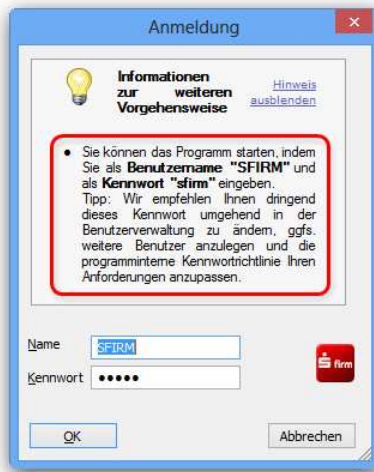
Anmeldung

Informationen zur weiteren Vorgehensweise

Hinweis ausblenden

• Sie können das Programm starten, indem Sie als **Benutzername "SFIRM"** und als **Kennwort "sfirm"** eingeben.
Tipp: Wir empfehlen Ihnen dringend dieses Kennwort umgehend in der Benutzerverwaltung zu ändern, ggfs. weitere Benutzer anzulegen und die programminterne Kennwortrichtlinie Ihren Anforderungen anzupassen.

Name SFIRM

Kennwort •••••

firm

OK

Abbrechen